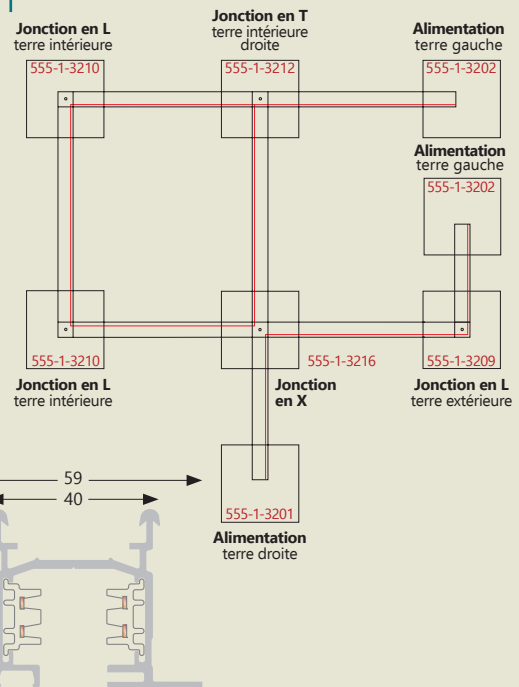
Jonction en L
terre intérieure
555-1-3210

Jonction en T
terre intérieure droite
555-1-3212

Alimentation
terre gauche
555-1-3202

Alimentation
terre gauche
555-1-3202

555-1-3210
Jonction en L
terre intérieure

555-1-3216
Jonction en X

555-1-3209
Jonction en L
terre extérieure

59
40

555-1-3201
Alimentation
terre droite